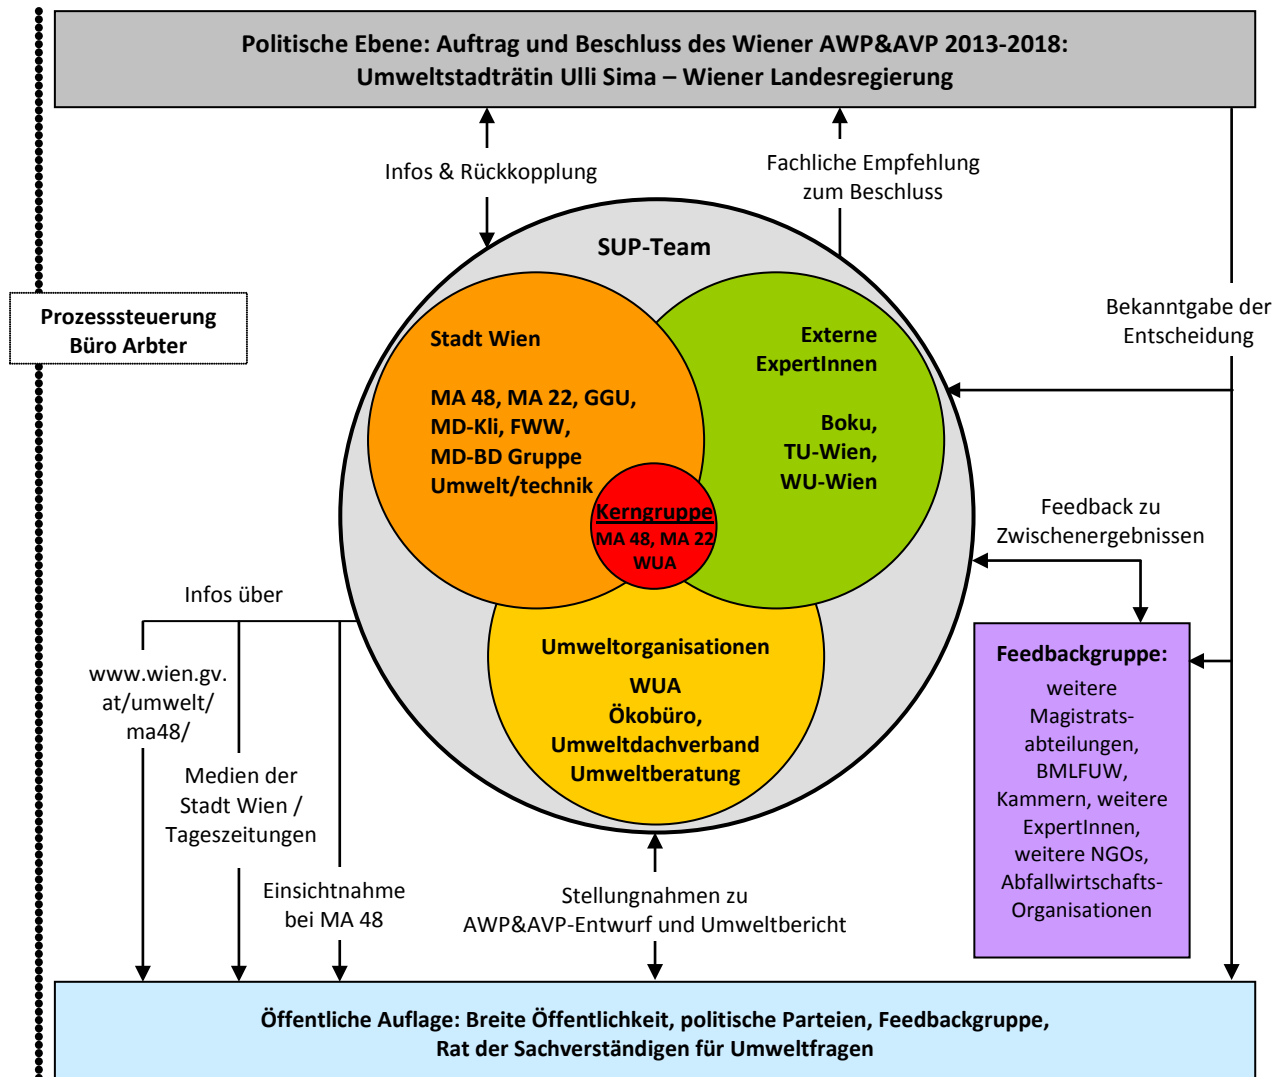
Politische Ebene: Auftrag und Beschluss des Wiener AWP&AVP 2013-2018:
Umweltstadträtin Ulli Sima – Wiener Landesregierung

Infos & Rückkopplung

Fachliche Empfehlung zum Beschluss

SUP-Team

Prozesssteuerung Büro Arbter

Bekanntgabe der Entscheidung

Stadt Wien

MA 48, MA 22, GGU, MD-Kli, FWW, MD-BD Gruppe Umwelt/technik

Externe ExpertInnen

Boku, TU-Wien, WU-Wien

Kerngruppe
MA 48, MA 22
WUA

Feedback zu Zwischenergebnissen

Infos über

www.wien.gv.at/umwelt/ma48/

Medien der Stadt Wien / Tageszeitungen

Einsichtnahme bei MA 48

Umweltorganisationen

WUA
Ökobüro,
Umweltdachverband
Umweltberatung

Feedbackgruppe:

weitere Magistratsabteilungen, BMLFUW, Kammern, weitere ExpertInnen, weitere NGOs, Abfallwirtschafts-Organisationen

Stellungnahmen zu AWP&AVP-Entwurf und Umweltbericht

Öffentliche Auflage: Breite Öffentlichkeit, politische Parteien, Feedbackgruppe,
Rat der Sachverständigen für Umweltfragen